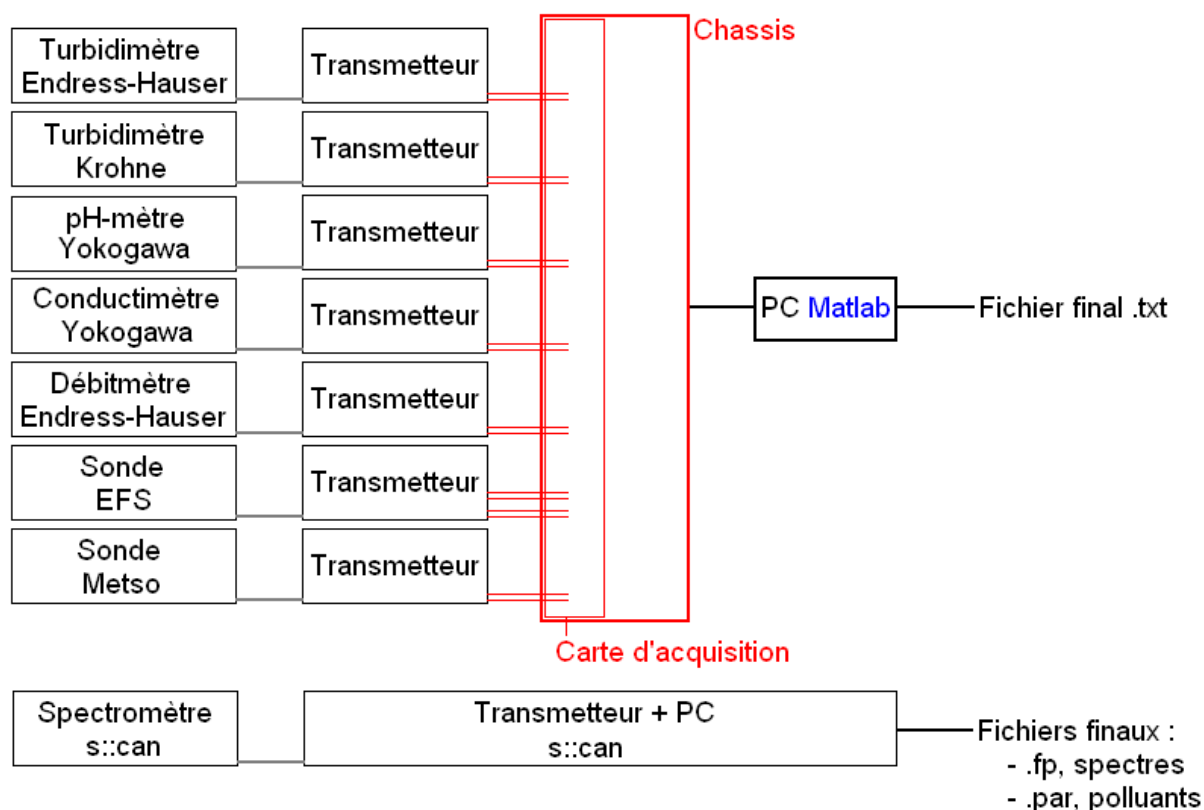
Turbidimètre Endress-Hauser

Transmetteur

Turbidimètre Krohne

Transmetteur

pH-mètre Yokogawa

Transmetteur

Conductimètre Yokogawa

Transmetteur

Débitmètre Endress-Hauser

Transmetteur

Sonde EFS

Transmetteur

Sonde Metso

Transmetteur

Chassis

Carte d'acquisition

PC Matlab

Fichier final .txt

Spectromètre s::can

Transmetteur + PC s::can

Fichiers finaux :
- .fp, spectres
- .par, polluants